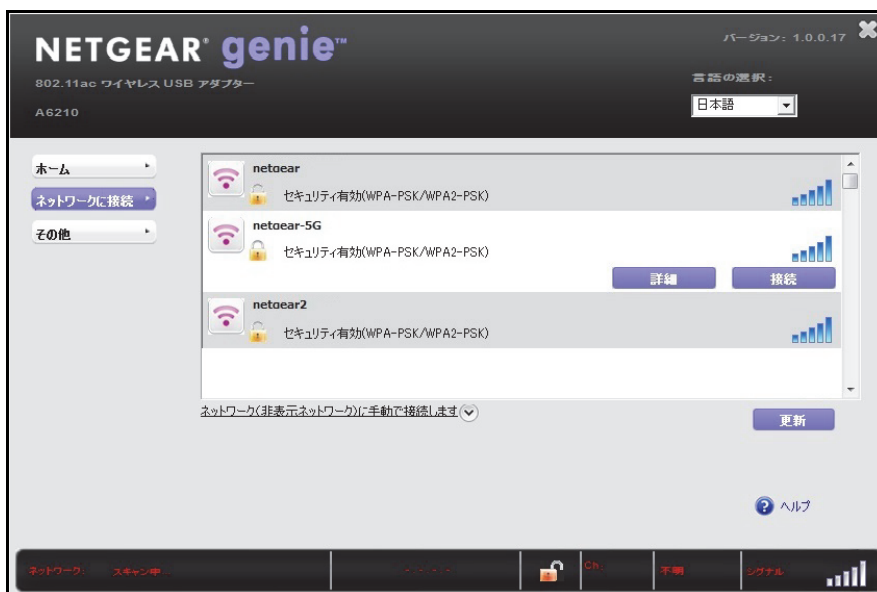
NETGEAR® genie™

802.11ac ワイヤレス USB アダプター

A6210

バージョン: 1.0.0.17

言語の選択:

日本語

ホーム

ネットワークに接続

その他

netgear

セキュリティ有効(WPA-PSK/WPA2-PSK)

netgear-5G

セキュリティ有効(WPA-PSK/WPA2-PSK)

詳細

接続

netgear2

セキュリティ有効(WPA-PSK/WPA2-PSK)

ネットワーク(非表示ネットワーク)に手動で接続します

更新

ヘルプ

ネットワーク: スキャン中...

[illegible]

Ch

不明

シグナル